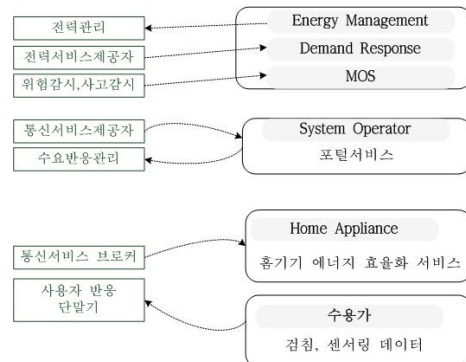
전력관리

전력서비스제공자

위험감시,사고감시

Energy Management

Demand Response

MOS

통신서비스제공자

수요반응관리

System Operator

포털서비스

통신서비스 브로커

사용자 반응 단말기

Home Appliance

홈기기 에너지 효율화 서비스

수용가

검침, 센서링 데이터